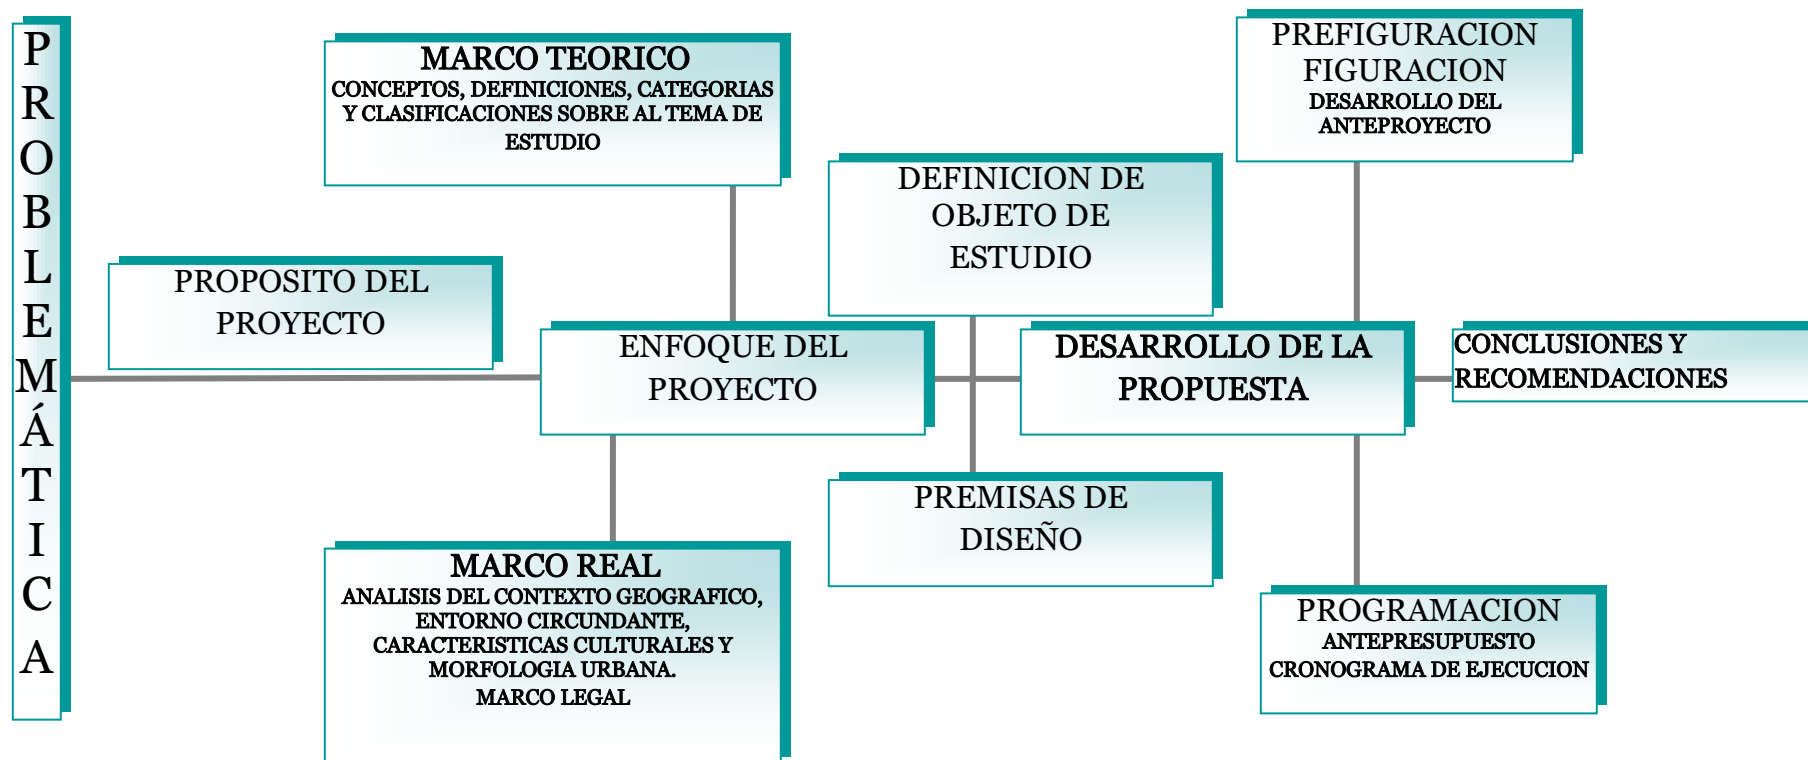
PROBLEMÁTICA

MARCO TEORICO
CONCEPTOS, DEFINICIONES, CATEGORIAS Y CLASIFICACIONES SOBRE AL TEMA DE ESTUDIO

PREFIGURACION
FIGURACION
DESARROLLO DEL ANTEPROYECTO

DEFINICION DE OBJETO DE ESTUDIO

PROPOSITO DEL PROYECTO

ENFOQUE DEL PROYECTO

DESARROLLO DE LA PROPUESTA

CONCLUSIONES Y RECOMENDACIONES

PREMISAS DE DISEÑO

MARCO REAL
ANALISIS DEL CONTEXTO GEOGRAFICO, ENTORNO CIRCUNDANTE, CARACTERISTICAS CULTURALES Y MORFOLOGIA URBANA.
MARCO LEGAL

PROGRAMACION
ANTEPRESUPUESTO
CRONOGRAMA DE EJECUCION